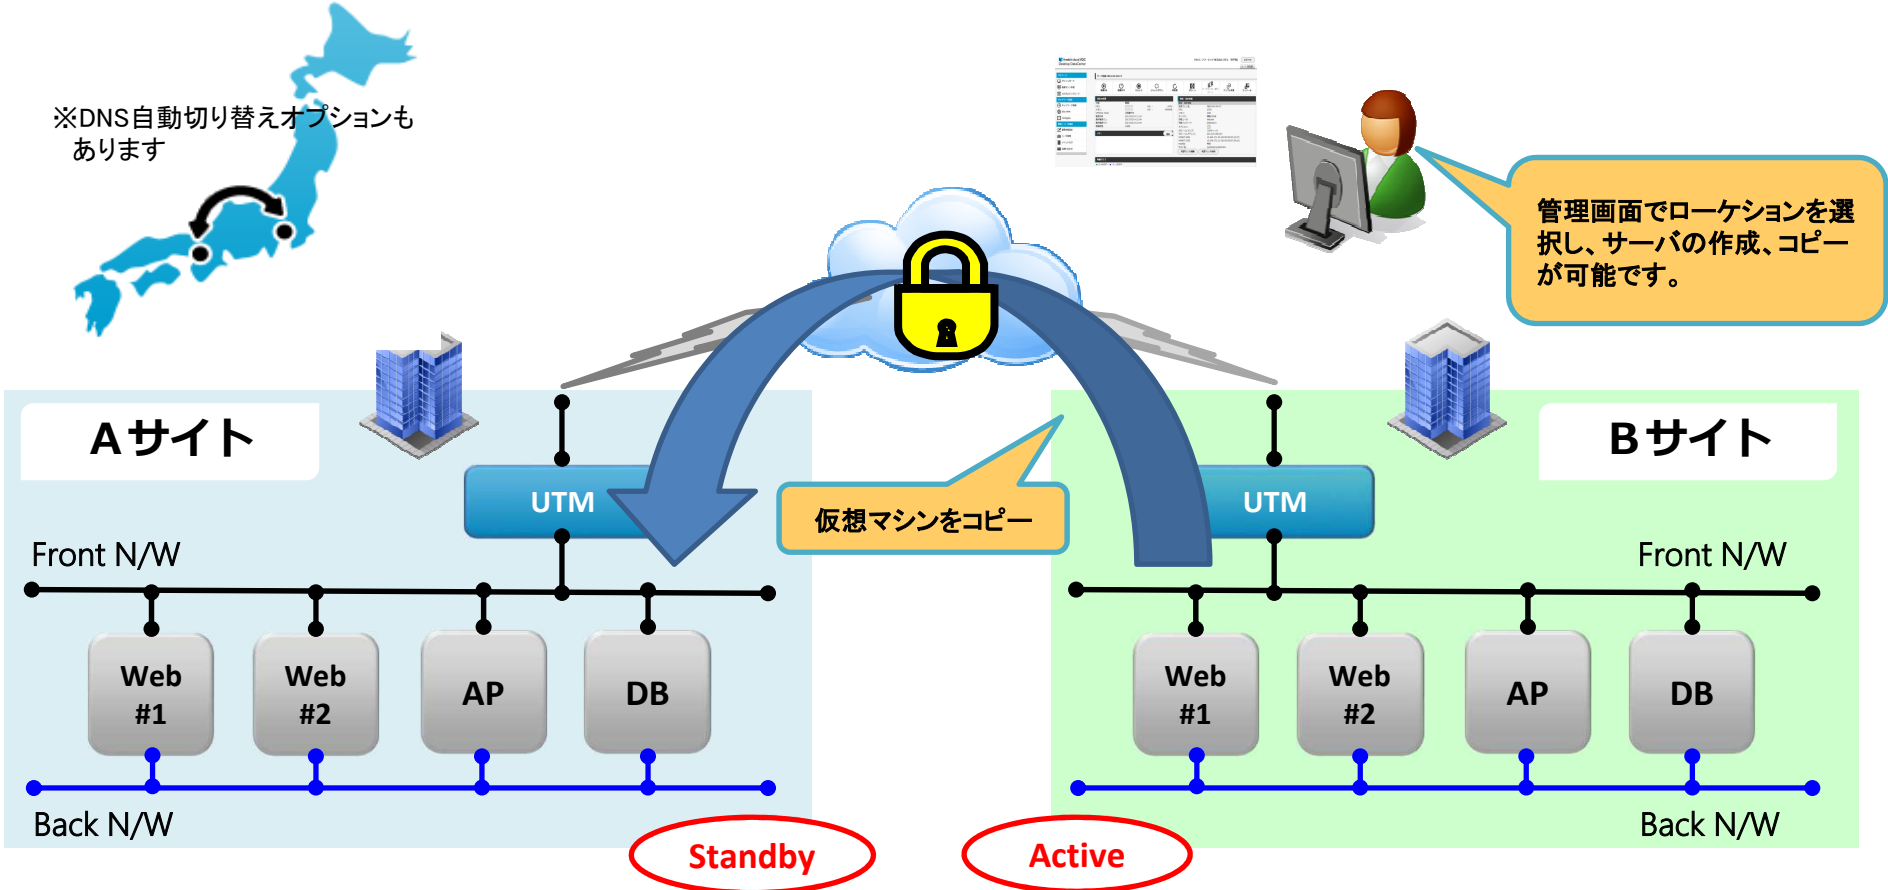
※DNS自動切り替えオプションもあります

管理画面でロケーションを選択し、サーバの作成、コピーが可能です。

Aサイト

UTM

Front N/W

Web #1

Web #2

AP

DB

Back N/W

仮想マシンをコピー

Bサイト

UTM

Front N/W

Web #1

Web #2

AP

DB

Back N/W

Standby

Active